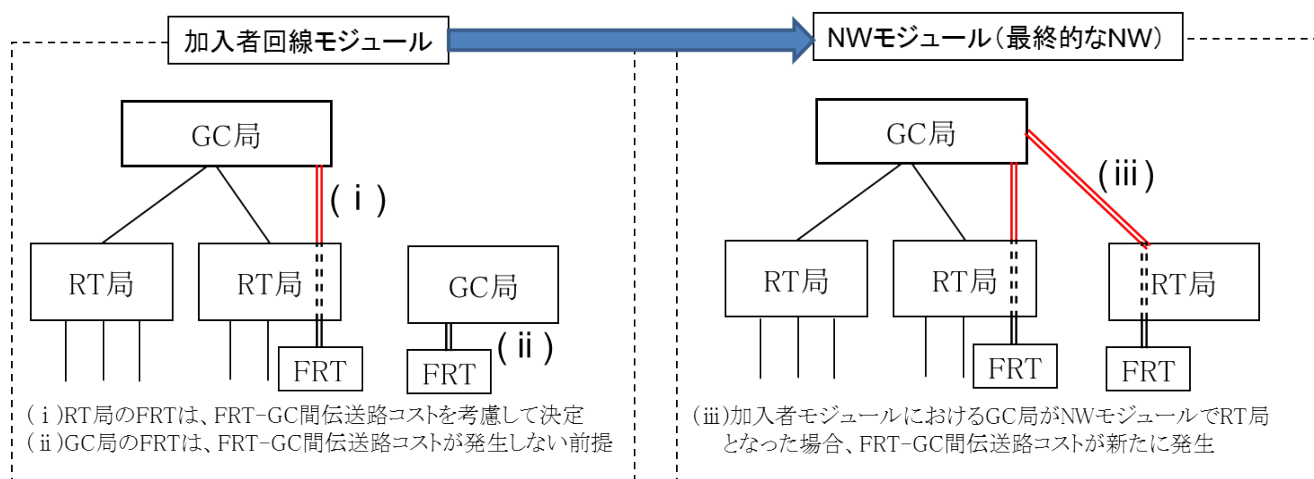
加入者回線モジュール

NWモジュール（最終的なNW）

GC局

(ⅰ)

RT局

RT局

GC局

FRT

FRT

(ⅱ)

(ⅰ)RT局のFRTは、FRT-GC間伝送路コストを考慮して決定
(ⅱ)GC局のFRTは、FRT-GC間伝送路コストが発生しない前提

GC局

(ⅲ)

RT局

RT局

RT局

FRT

FRT

(ⅲ)加入者モジュールにおけるGC局がNWモジュールでRT局となった場合、FRT-GC間伝送路コストが新たに発生